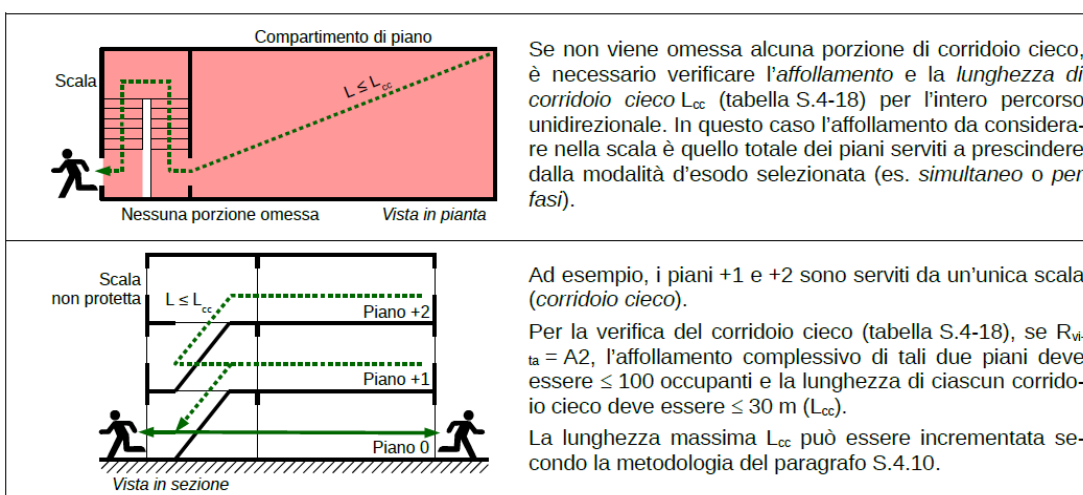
Compartimento di piano

Scala

$L \leq L_{cc}$

Nessuna porzione omessa

Vista in pianta

Se non viene omessa alcuna porzione di corridoio cieco, è necessario verificare l'*affollamento* e la *lunghezza di corridoio cieco* $L_{cc}$ (tabella S.4-18) per l'intero percorso unidirezionale. In questo caso l'affollamento da considerare nella scala è quello totale dei piani serviti a prescindere dalla modalità d'esodo selezionata (es. *simultaneo* o *per fasi*).

Scala non protetta

$L \leq L_{cc}$

Piano +2

Piano +1

Piano 0

Vista in sezione

Ad esempio, i piani +1 e +2 sono serviti da un'unica scala (*corridoio cieco*).

Per la verifica del corridoio cieco (tabella S.4-18), se $R_{vita}$ = A2, l'affollamento complessivo di tali due piani deve essere ≤ 100 occupanti e la lunghezza di ciascun corridoio cieco deve essere ≤ 30 m ($L_{cc}$).

La lunghezza massima $L_{cc}$ può essere incrementata secondo la metodologia del paragrafo S.4.10.